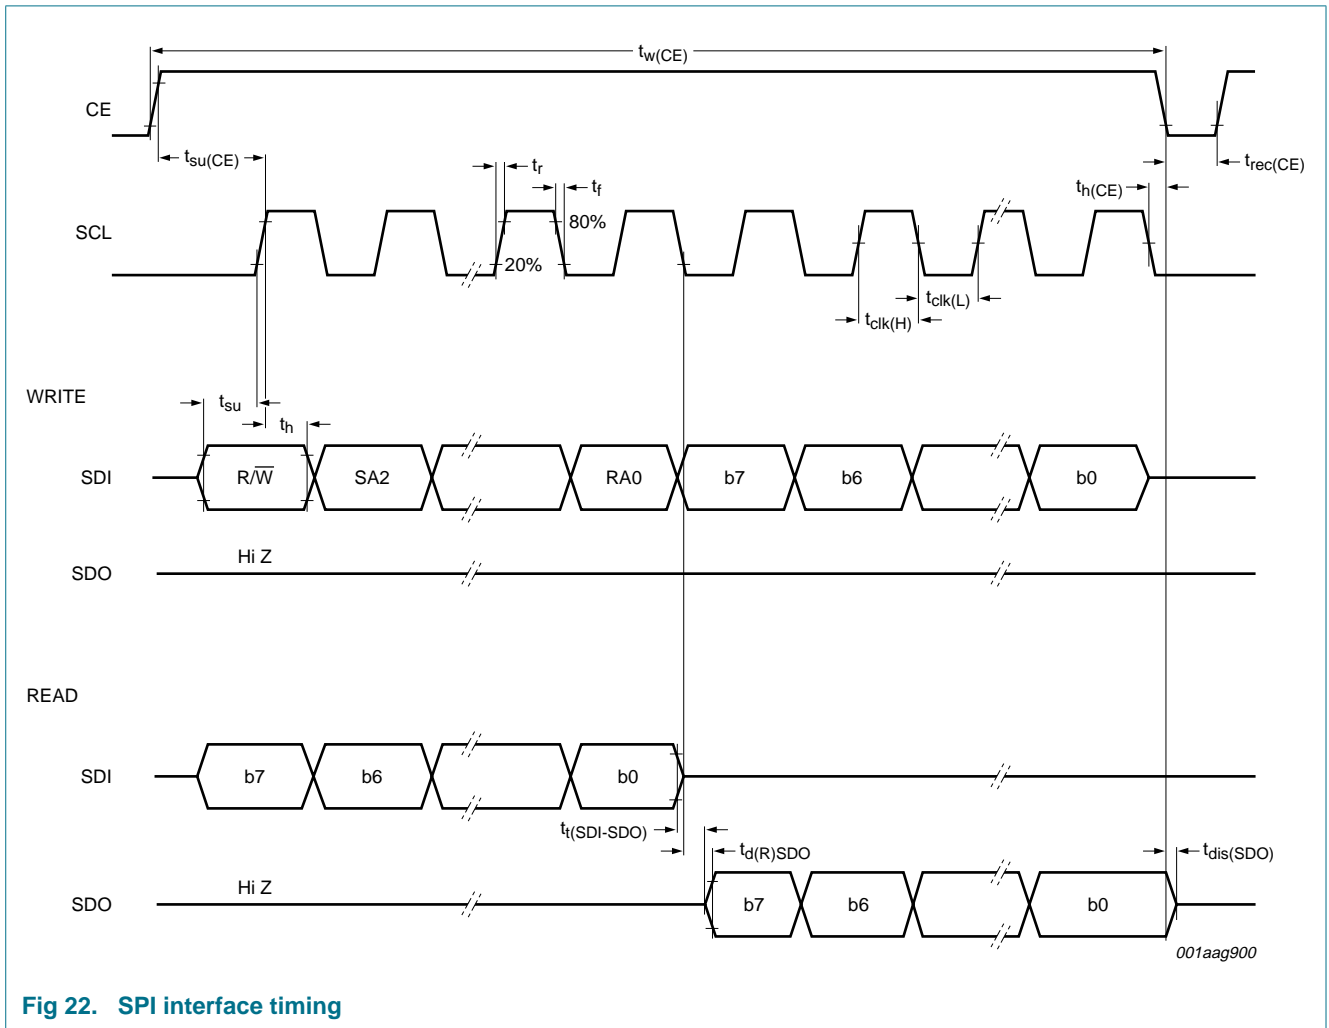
$t_{w(CE)}$

CE

$t_{su(CE)}$

$t_{rec(CE)}$

$t_r$

$t_f$

$t_{h(CE)}$

SCL

80%

20%

$t_{clk(L)}$

$t_{clk(H)}$

WRITE

$t_{su}$

$t_h$

SDI

R/$\overline{W}$

SA2

RA0

b7

b6

b0

SDO

Hi Z

READ

SDI

b7

b6

b0

$t_{t(SDI-SDO)}$

$t_{d(R)SDO}$

$t_{dis(SDO)}$

SDO

Hi Z

b7

b6

b0

001aag900

Fig 22. SPI interface timing